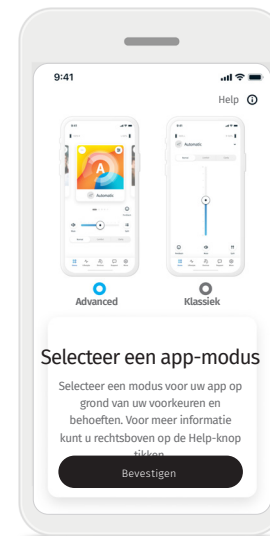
9:41

Help

Automatic

Automatic

Advanced

Klassiek

Selecteer een app-modus

Selecteer een modus voor uw app op grond van uw voorkeuren en behoeften. Voor meer informatie kunt u rechtsboven op de Help-knop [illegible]

Bevestigen